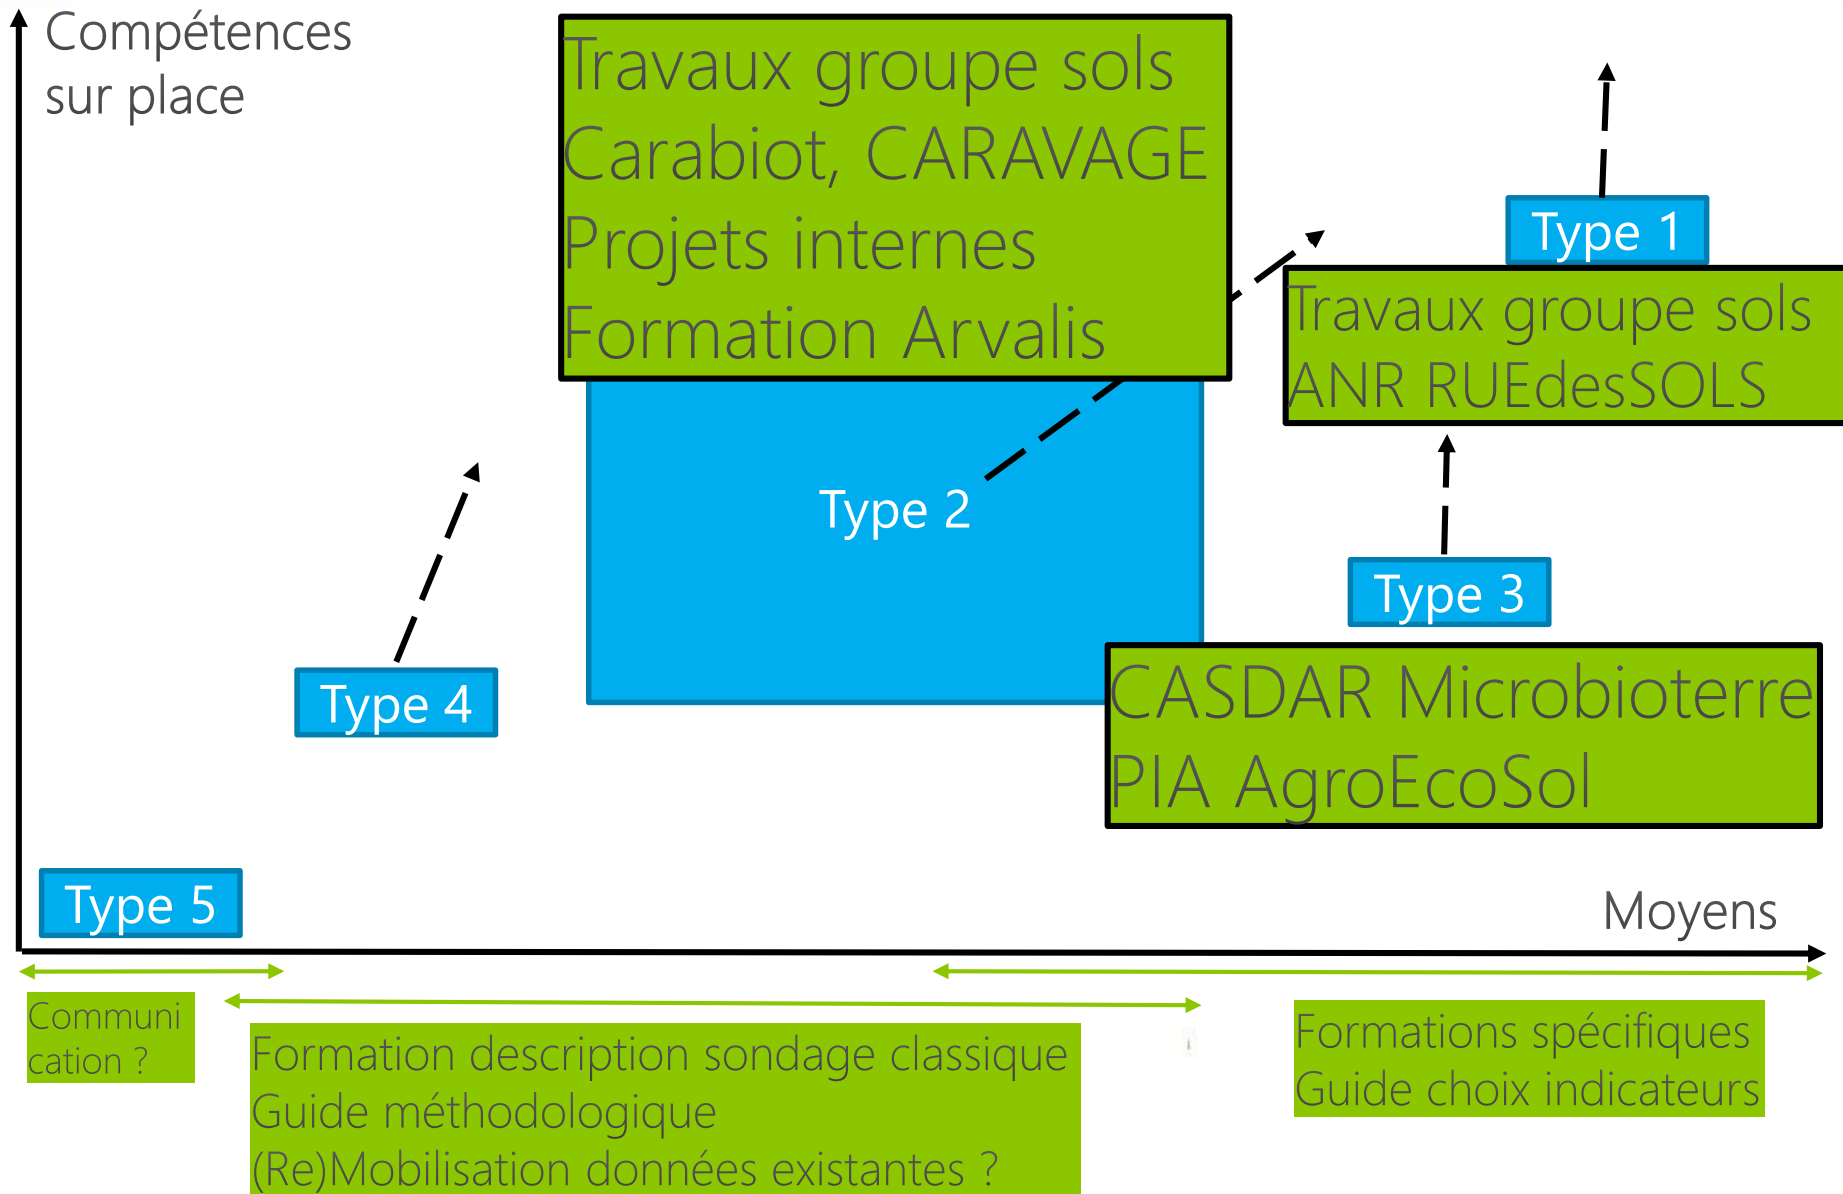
Compétences sur place

Travaux groupe sols
Carabiot, CARAVAGE
Projets internes
Formation Arvalis

Type 1

Travaux groupe sols
ANR RUEdesSOLS

Type 2

Type 4

Type 3

CASDAR Microbioterre
PIA AgroEcoSol

Type 5

Moyens

Communi
cation ?

Formation description sondage classique
Guide méthodologique
(Re)Mobilisation données existantes ?

Formations spécifiques
Guide choix indicateurs